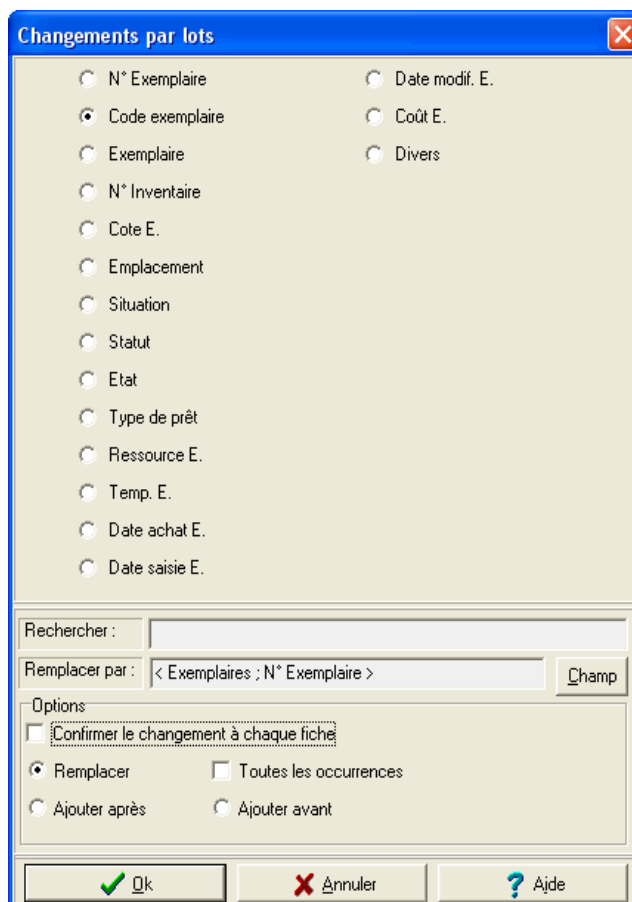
Changements par lots

N° Exemplaire
Code exemplaire
Exemplaire
N° Inventaire
Cote E.
Emplacement
Situation
Statut
Etat
Type de prêt
Ressource E.
Temp. E.
Date achat E.
Date saisie E.

Date modif. E.
Coût E.
Divers

Rechercher :
Remplacer par : < Exemplaires ; N° Exemplaire >
Champ

Options
Confirmer le changement à chaque fiche
Remplacer
Toutes les occurrences
Ajouter après
Ajouter avant

Ok
Annuler
Aide